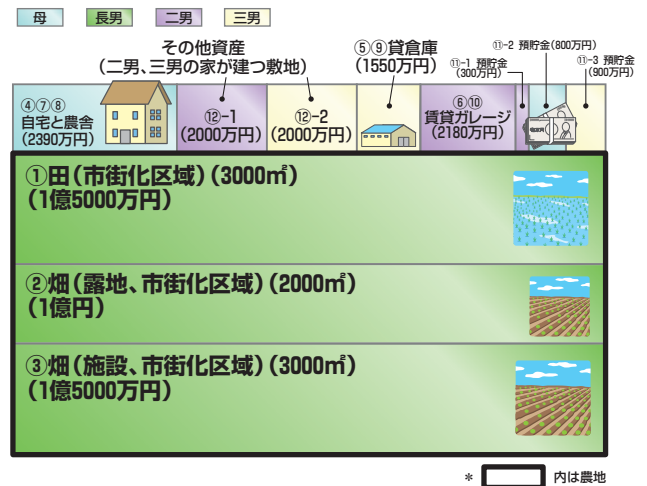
母　長男　二男　三男

その他資産
（二男、三男の家が建つ敷地）

⑤⑨貸倉庫
（1550万円）

⑪-2 預貯金（800万円）

⑪-1 預貯金（300万円）

⑪-3 預貯金（900万円）

④⑦⑧
自宅と農舎
（2390万円）

⑫-1
（2000万円）

⑫-2
（2000万円）

⑥⑩
賃貸ガレージ
（2180万円）

①田（市街化区域）（3000㎡）
（1億5000万円）

②畑（露地、市街化区域）（2000㎡）
（1億円）

③畑（施設、市街化区域）（3000㎡）
（1億5000万円）

＊　内は農地